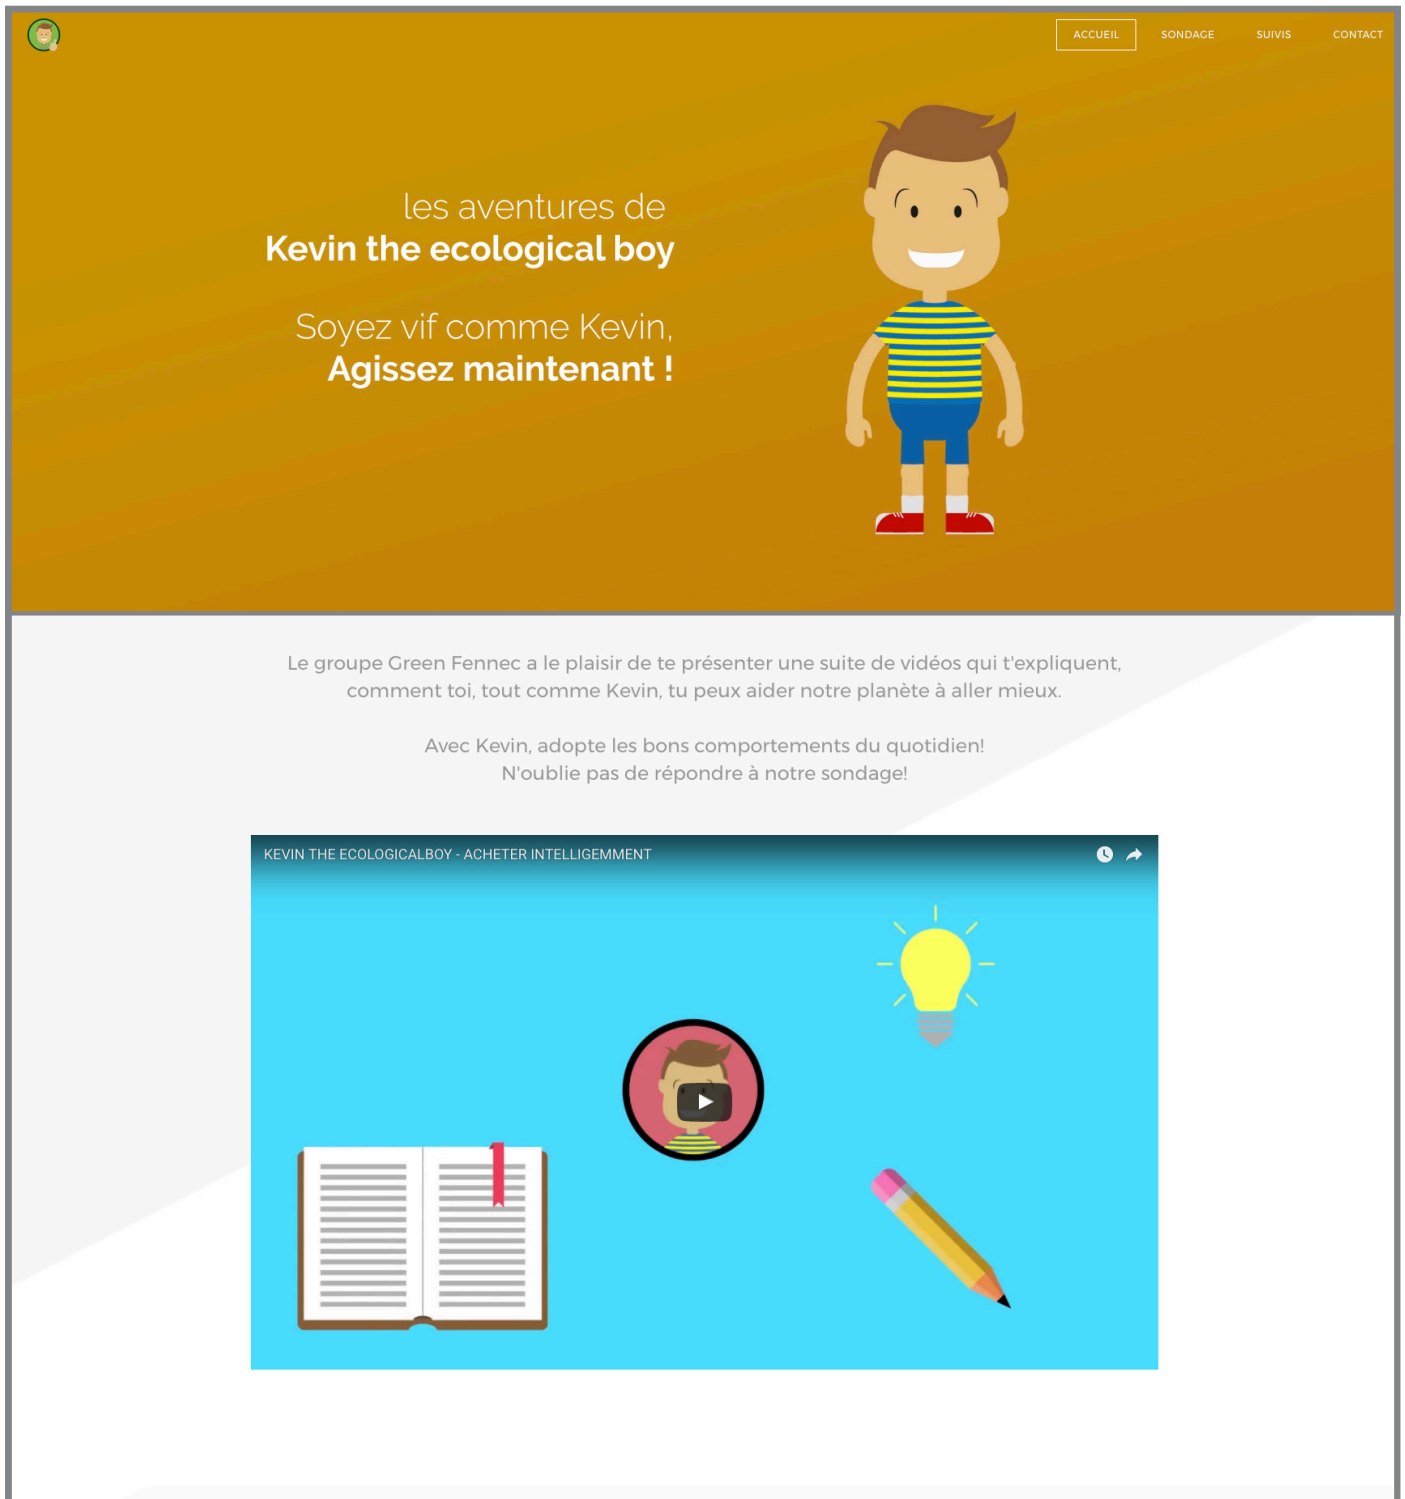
ACCUEIL SONDAGE SUIVIS CONTACT

les aventures de
Kevin the ecological boy

Soyez vif comme Kevin,
Agissez maintenant !

Le groupe Green Fennec a le plaisir de te présenter une suite de vidéos qui t'expliquent, comment toi, tout comme Kevin, tu peux aider notre planète à aller mieux.

Avec Kevin, adopte les bons comportements du quotidien!
N'oublie pas de répondre à notre sondage!

KEVIN THE ECOLOGICALBOY - ACHETER INTELLIGEMMENT